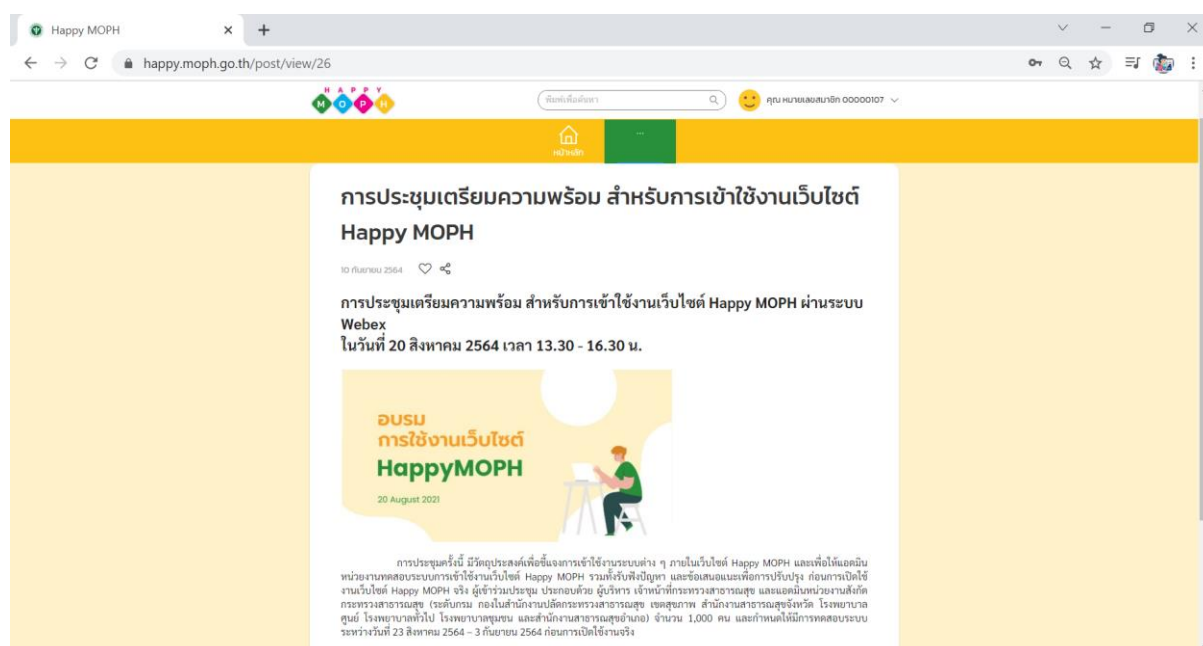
Happy MOPH ×

happy.moph.go.th/post/view/26

H A P P Y
M O P H

พิมพ์เพื่อค้นหา

คุณ หมายเลขสมาชิก 00000107

หน้าหลัก

...

การประชุมเตรียมความพร้อม สำหรับการเข้าใช้งานเว็บไซต์ Happy MOPH

10 กันยายน 2564

การประชุมเตรียมความพร้อม สำหรับการเข้าใช้งานเว็บไซต์ Happy MOPH ผ่านระบบ Webex
ในวันที่ 20 สิงหาคม 2564 เวลา 13.30 - 16.30 น.

อบรม
การใช้งานเว็บไซต์
HappyMOPH
20 August 2021

การประชุมครั้งนี้ มีวัตถุประสงค์เพื่อชี้แจงการเข้าใช้งานระบบต่าง ๆ ภายในเว็บไซต์ Happy MOPH และเพื่อให้แอดมินหน่วยงานทดสอบระบบการเข้าใช้งานเว็บไซต์ Happy MOPH รวมทั้งรับฟังปัญหา และข้อเสนอแนะเพื่อการปรับปรุง ก่อนการเปิดใช้งานเว็บไซต์ Happy MOPH จริง ผู้เข้าร่วมประชุม ประกอบด้วย ผู้บริหาร เจ้าหน้าที่กระทรวงสาธารณสุข และแอดมินหน่วยงานสังกัดกระทรวงสาธารณสุข (ระดับกรม กองในสำนักงานปลัดกระทรวงสาธารณสุข เขตสุขภาพ สำนักงานสาธารณสุขจังหวัด โรงพยาบาลศูนย์ โรงพยาบาลทั่วไป โรงพยาบาลชุมชน และสำนักงานสาธารณสุขอำเภอ) จำนวน 1,000 คน และกำหนดให้มีการทดสอบระบบระหว่างวันที่ 23 สิงหาคม 2564 – 3 กันยายน 2564 ก่อนการเปิดใช้งานจริง